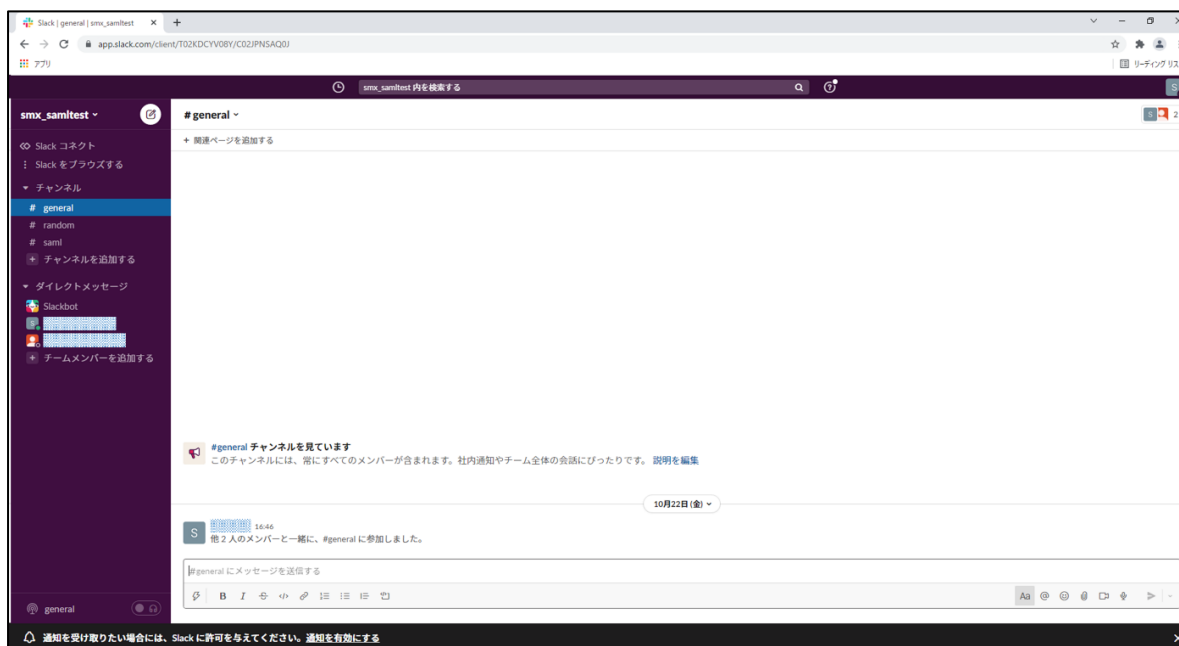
Slack | general | smx_samltest ×  +

app.slack.com/client/T02KDCYV08Y/C02JPNSAQ0J

アプリ

リーディング リス

smx_samltest 内を検索する

smx_samltest

# general

+ 関連ページを追加する

Slack コネクト

Slack をブラウズする

チャンネル

# general

# random

# saml

+ チャンネルを追加する

ダイレクトメッセージ

Slackbot

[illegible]

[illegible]

+ チームメンバーを追加する

#general チャンネルを見ています

このチャンネルには、常にすべてのメンバーが含まれます。社内通知やチーム全体の会話にぴったりです。 説明を編集

10月22日(金)

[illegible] 16:46

他 2 人のメンバーと一緒に、#general に参加しました。

#general にメッセージを送信する

general

通知を受け取りたい場合には、Slack に許可を与えてください。 通知を有効にする